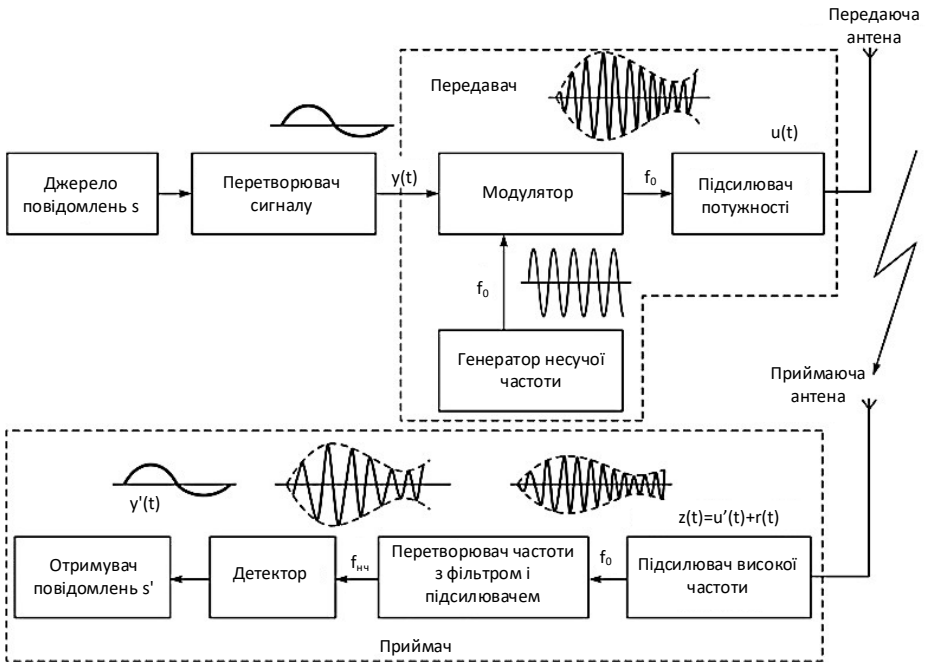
Передаюча антена

Передавач

u(t)

Джерело повідомлень s

Перетворювач сигналу

y(t)

Модулятор

$f_0$

Підсилювач потужності

$f_0$

Генератор несучої частоти

Приймаюча антена

y'(t)

z(t)=u'(t)+r(t)

Отримувач повідомлень s'

Детектор

$f_{нч}$

Перетворювач частоти з фільтром і підсилювачем

$f_0$

Підсилювач високої частоти

Приймач